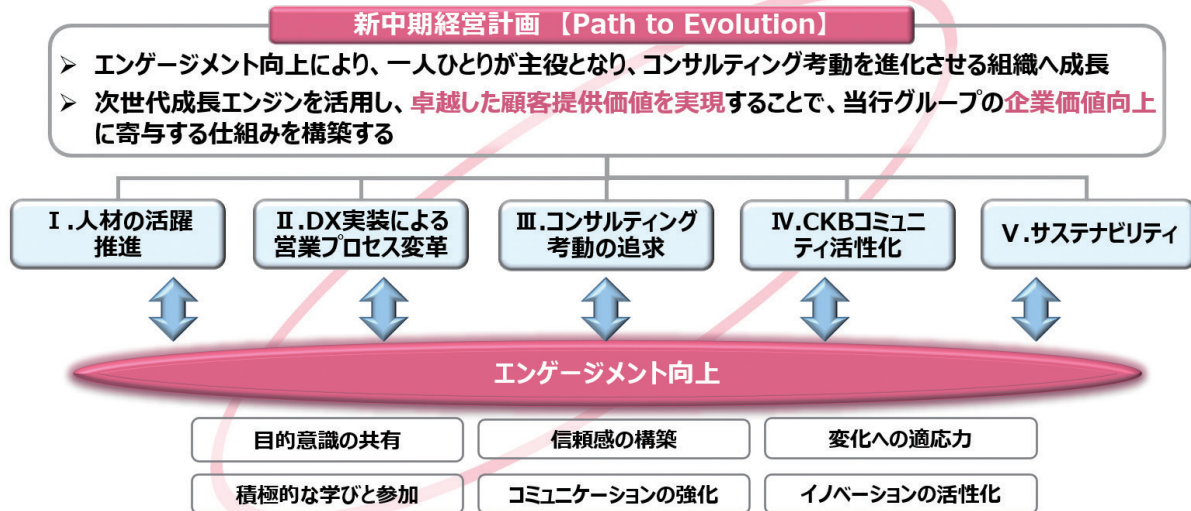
新中期経営計画 【Path to Evolution】

➢ エンゲージメント向上により、一人ひとりが主役となり、コンサルティング考動を進化させる組織へ成長

➢ 次世代成長エンジンを活用し、卓越した顧客提供価値を実現することで、当行グループの企業価値向上に寄与する仕組みを構築する

Ⅰ.人材の活躍推進

Ⅱ.DX実装による営業プロセス変革

Ⅲ.コンサルティング考動の追求

Ⅳ.CKBコミュニティ活性化

Ⅴ.サステナビリティ

エンゲージメント向上

目的意識の共有

信頼感の構築

変化への適応力

積極的な学びと参加

コミュニケーションの強化

イノベーションの活性化